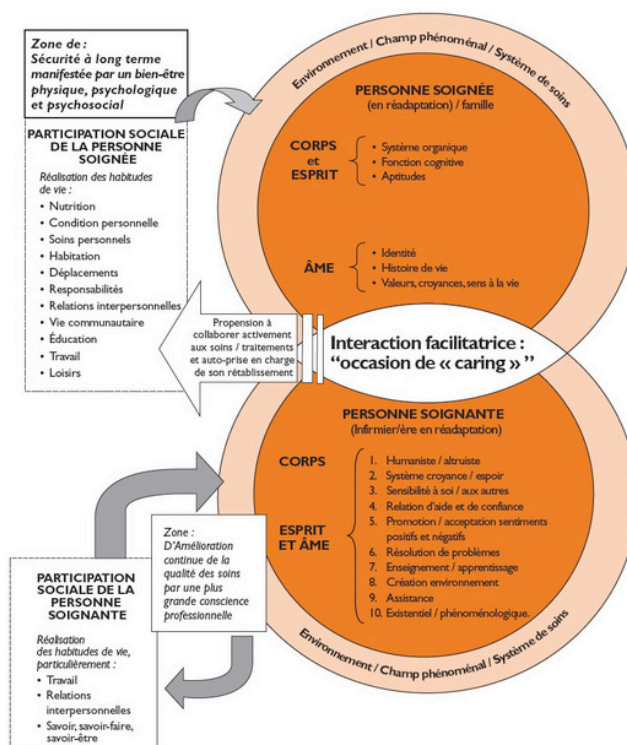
Zone de : Sécurité à long terme manifestée par un bien-être physique, psychologique et psychosocial

Environnement / Champ phénoménal / Système de soins

PARTICIPATION SOCIALE DE LA PERSONNE SOIGNÉE

Réalisation des habitudes de vie :
• Nutrition
• Condition personnelle
• Soins personnels
• Habitation
• Déplacements
• Responsabilités
• Relations interpersonnelles
• Vie communautaire
• Éducation
• Travail
• Loisirs

PERSONNE SOIGNÉE (en réadaptation) / famille

CORPS et ESPRIT
• Système organique
• Fonction cognitive
• Aptitudes

ÂME
• Identité
• Histoire de vie
• Valeurs, croyances, sens à la vie

Propension à collaborer activement aux soins / traitements et auto-prise en charge de son rétablissement

Interaction facilitatrice : “occasion de « caring »”

PERSONNE SOIGNANTE (Infirmier/ère en réadaptation)

CORPS

ESPRIT ET ÂME

1. Humaniste / altruiste
2. Système croyance / espoir
3. Sensibilité à soi / aux autres
4. Relation d'aide et de confiance
5. Promotion / acceptation sentiments positifs et négatifs
6. Résolution de problèmes
7. Enseignement / apprentissage
8. Création environnement
9. Assistance
10. Existentiel / phénoménologique.

Zone : D'Amélioration continue de la qualité des soins par une plus grande conscience professionnelle

PARTICIPATION SOCIALE DE LA PERSONNE SOIGNANTE

Réalisation des habitudes de vie, particulièrement :
• Travail
• Relations interpersonnelles
• Savoir, savoir-faire, savoir-être

Environnement / Champ phénoménal / Système de soins